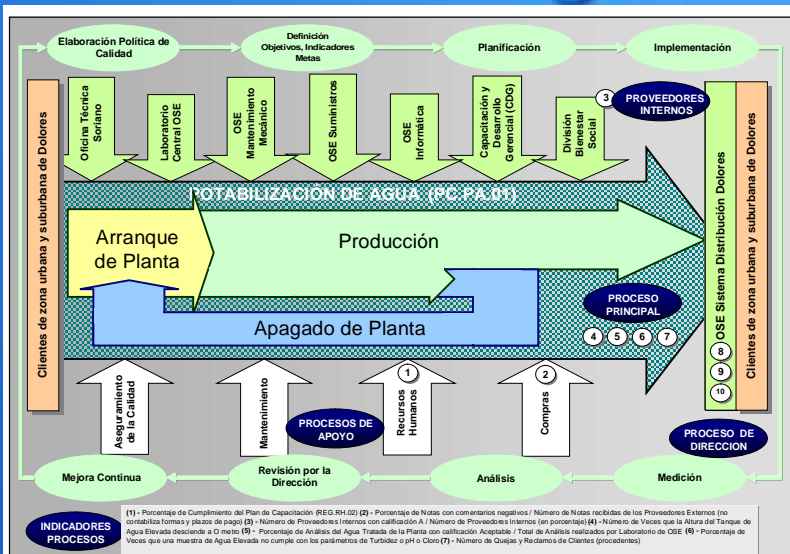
Elaboración Política de Calidad

Definición Objetivos, Indicadores Metas

Planificación

Implementación

Clientes de zona urbana y suburbana de Dolores

Oficina Técnica Soriano

Laboratorio Central OSE

OSE Mantenimiento Mecánico

OSE Suministros

OSE Informática

Capacitación y Desarrollo Gerencial (CDG)

División Bienestar Social

3 PROVEEDORES INTERNOS

POTABILIZACIÓN DE AGUA (PC.PA.01)

Arranque de Planta

Producción

Apagado de Planta

PROCESO PRINCIPAL

4 5 6 7

OSE Sistema Distribución Dolores

8 9 10

Clientes de zona urbana y suburbana de Dolores

Aseguramiento de la Calidad

Mantenimiento

PROCESOS DE APOYO

1 Recursos Humanos

2 Compras

PROCESO DE DIRECCION

Mejora Continua

Revisión por la Dirección

Análisis

Medición

INDICADORES PROCESOS

(1) - Porcentaje de Cumplimiento del Plan de Capacitación (REG.RH.02) (2) - Porcentaje de Notas con comentarios negativos / Número de Notas recibidas de los Proveedores Externos (no contabiliza formas y plazos de pago) (3) - Número de Proveedores Internos con calificación A / Número de Proveedores Internos (en porcentaje) (4) - Número de Veces que la Altura del Tanque de Agua Elevada desciende a O metro (5) - Porcentaje de Análisis del Agua Tratada de la Planta con calificación Aceptable / Total de Análisis realizados por Laboratorio de OSE (6) - Porcentaje de Veces que una muestra de Agua Elevada no cumple con los parámetros de Turbidez o pH o Cloro (7) - Número de Quejas y Reclamos de Clientes (procedentes)